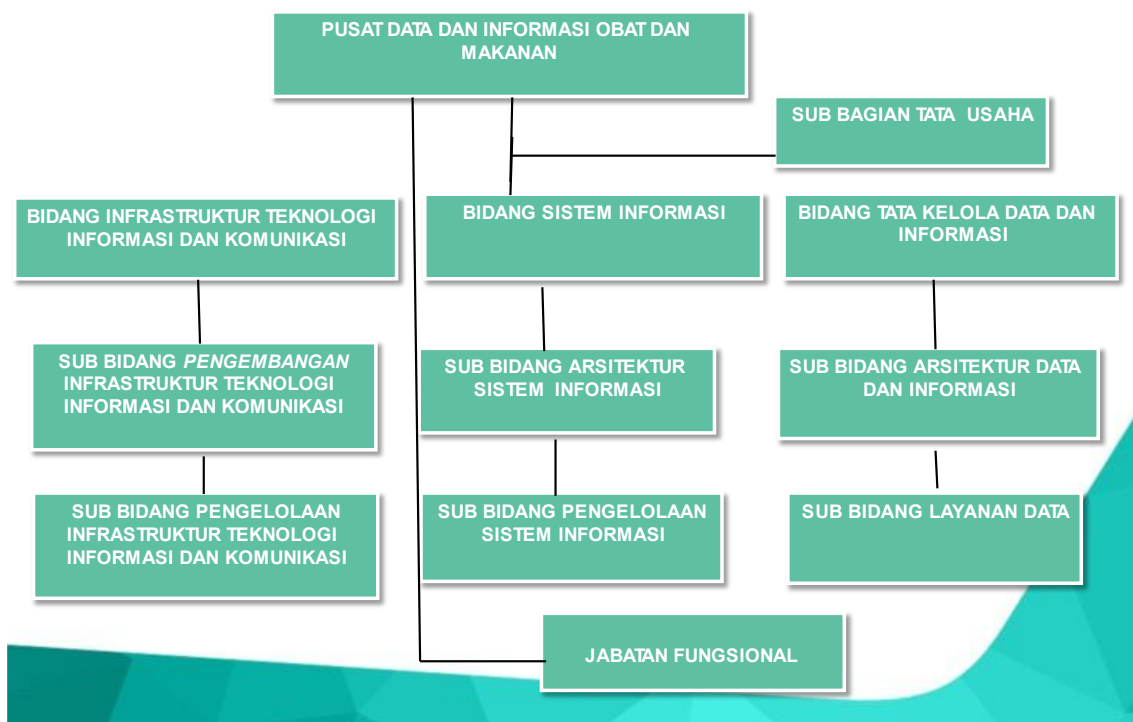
PUSAT DATA DAN INFORMASI OBAT DAN MAKANAN

SUB BAGIAN TATA USAHA

BIDANG INFRASTRUKTUR TEKNOLOGI INFORMASI DAN KOMUNIKASI

BIDANG SISTEM INFORMASI

BIDANG TATA KELOLA DATA DAN INFORMASI

SUB BIDANG *PENGEMBANGAN* INFRASTRUKTUR TEKNOLOGI INFORMASI DAN KOMUNIKASI

SUB BIDANG ARSITEKTUR SISTEM INFORMASI

SUB BIDANG ARSITEKTUR DATA DAN INFORMASI

SUB BIDANG PENGELOLAAN INFRASTRUKTUR TEKNOLOGI INFORMASI DAN KOMUNIKASI

SUB BIDANG PENGELOLAAN SISTEM INFORMASI

SUB BIDANG LAYANAN DATA

JABATAN FUNGSIONAL